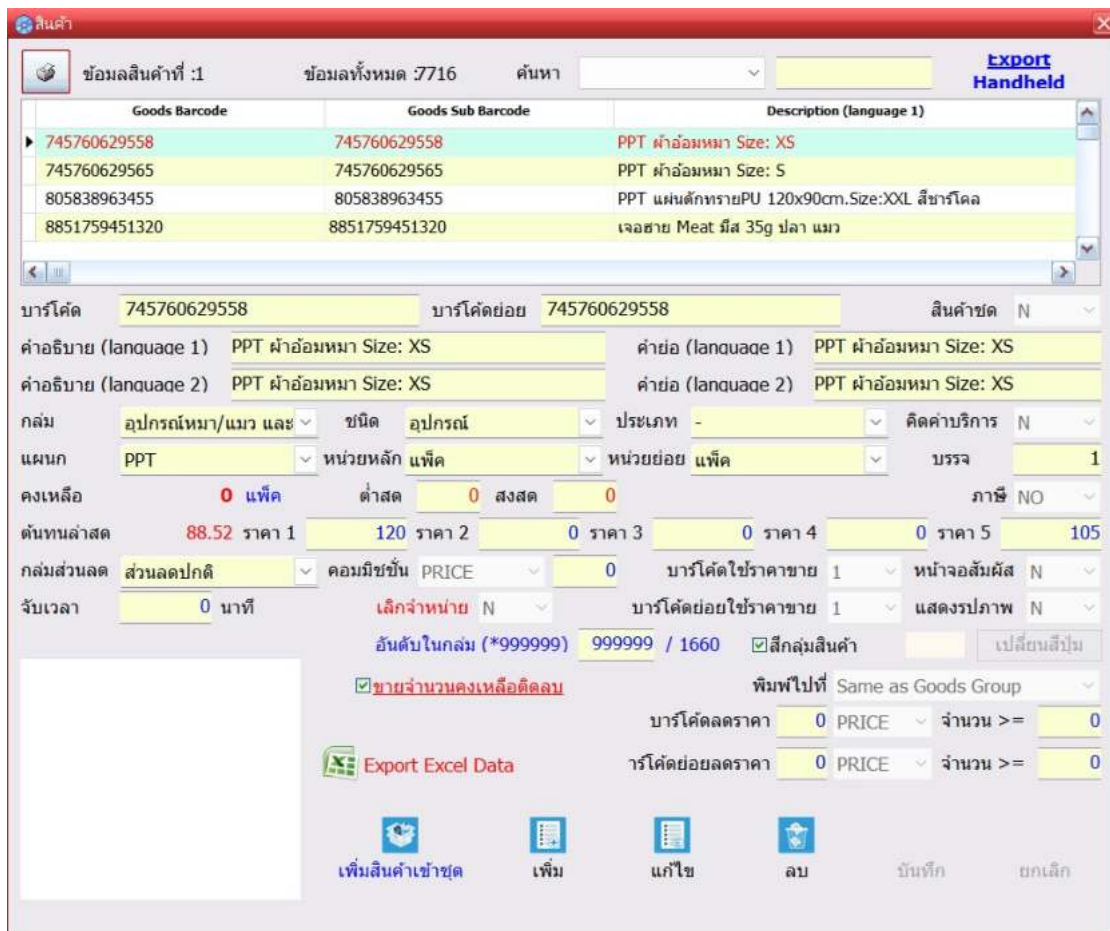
สินค้า

ข้อมลสินค้าที่ :1 ข้อมลทั้งหมด :7716 ค้นหา

Export Handheld

| Goods Barcode | Goods Sub Barcode | Description (language 1) |
|---|---|---|
| 745760629558 | 745760629558 | PPT ผ้าอ้อมหมา Size: XS |
| 745760629565 | 745760629565 | PPT ผ้าอ้อมหมา Size: S |
| 805838963455 | 805838963455 | PPT แผ่นดักทรายPU 120x90cm.Size:XXL สีชาร์โคล |
| 8851759451320 | 8851759451320 | เจอซาย Meat มีส 35g ปลา แมว |

บาร์โค้ด 745760629558 บาร์โค้ดย่อย 745760629558 สินค้าชด N

คำอธิบาย (language 1) PPT ผ้าอ้อมหมา Size: XS คำย่อ (language 1) PPT ผ้าอ้อมหมา Size: XS

คำอธิบาย (language 2) PPT ผ้าอ้อมหมา Size: XS คำย่อ (language 2) PPT ผ้าอ้อมหมา Size: XS

กล่ม อุปกรณ์หมา/แมว และ ชนิด อุปกรณ์ ประเภท - คิดค่าบริการ N

แผนก PPT หน่วยหลัก แพ็ค หน่วยย่อย แพ็ค บรรจ 1

คงเหลือ 0 แพ็ค ต่ำสด 0 สงสด 0 ภาษี NO

ต้นทนล่าสด 88.52 ราคา 1 120 ราคา 2 0 ราคา 3 0 ราคา 4 0 ราคา 5 105

กล่มส่วนลด ส่วนลดปกติ คอมมิชชั่น PRICE 0 บาร์โค้ดใช้ราคาขาย 1 หน้าจอสัมผัส N

จับเวลา 0 นาที เลิกจำหน่าย N บาร์โค้ดย่อยใช้ราคาขาย 1 แสดงรปภาพ N

อันดับในกล่ม (*999999) 999999 / 1660 ☑สีกล่มสินค้า เปลี่ยนสีปุ่ม

☑ขายจำนวนคงเหลือติดลบ พิมพ์ไปที่ Same as Goods Group

บาร์โค้ดลดราคา 0 PRICE จำนวน >= 0

Export Excel Data ารโค้ดย่อยลดราคา 0 PRICE จำนวน >= 0

เพิ่มสินค้าเข้าชุด เพิ่ม แก้ไข ลบ บันทึก ยกเลิก